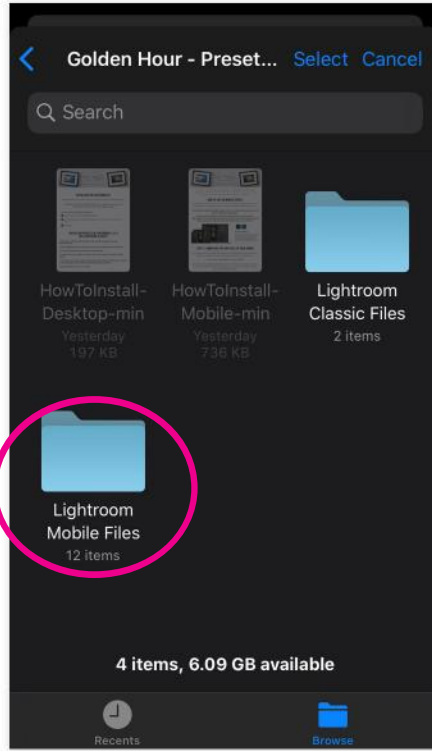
Golden Hour - Preset... Select Cancel

Search

HowToInstall-Desktop-min
Yesterday
197 KB

HowToInstall-Mobile-min
Yesterday
736 KB

Lightroom Classic Files
2 items

Lightroom Mobile Files
12 items

4 items, 6.09 GB available

Recents

Browse